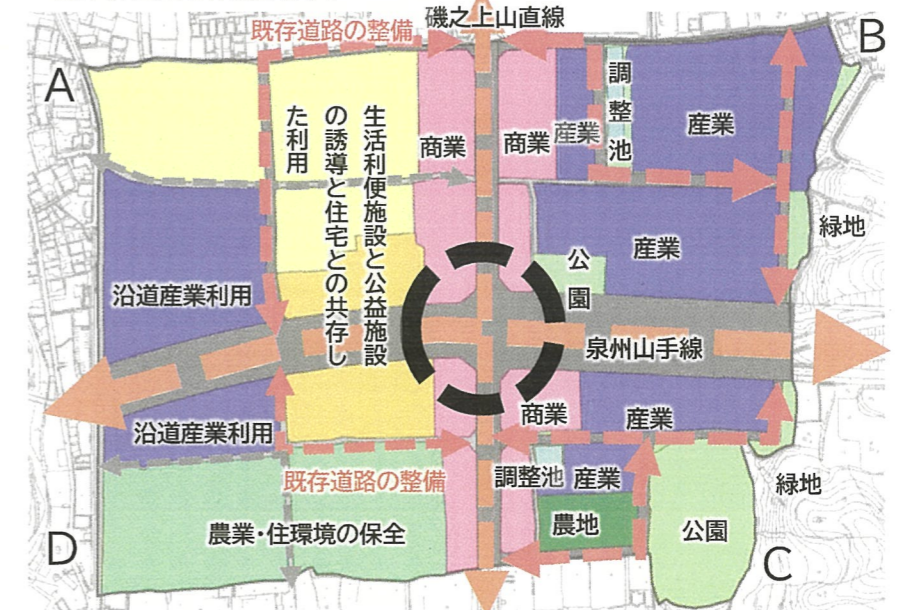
既存道路の整備
磯之上山直線
B
A
調整池
商業
商業
産業
産業
生活利便施設と公益施設の誘導と住宅との共存した利用
緑地
産業
公園
沿道産業利用
泉州山手線
商業
産業
沿道産業利用
既存道路の整備
調整池
産業
緑地
農地
公園
農業・住環境の保全
D
C